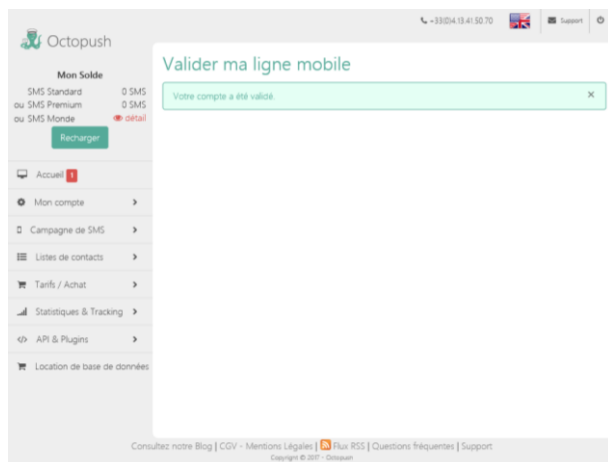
Octopush

+33(0)4.13.41.50.70

Support

Mon Solde

SMS Standard 0 SMS
ou SMS Premium 0 SMS
ou SMS Monde détail

Recharger

Accueil 1

Mon compte

Campagne de SMS

Listes de contacts

Tarifs / Achat

Statistiques & Tracking

API & Plugins

Location de base de données

Valider ma ligne mobile

Votre compte a été validé. ×

Consultez notre Blog | CGV - Mentions Légales | Flux RSS | Questions fréquentes | Support

Copyright © 2017 - Octopush